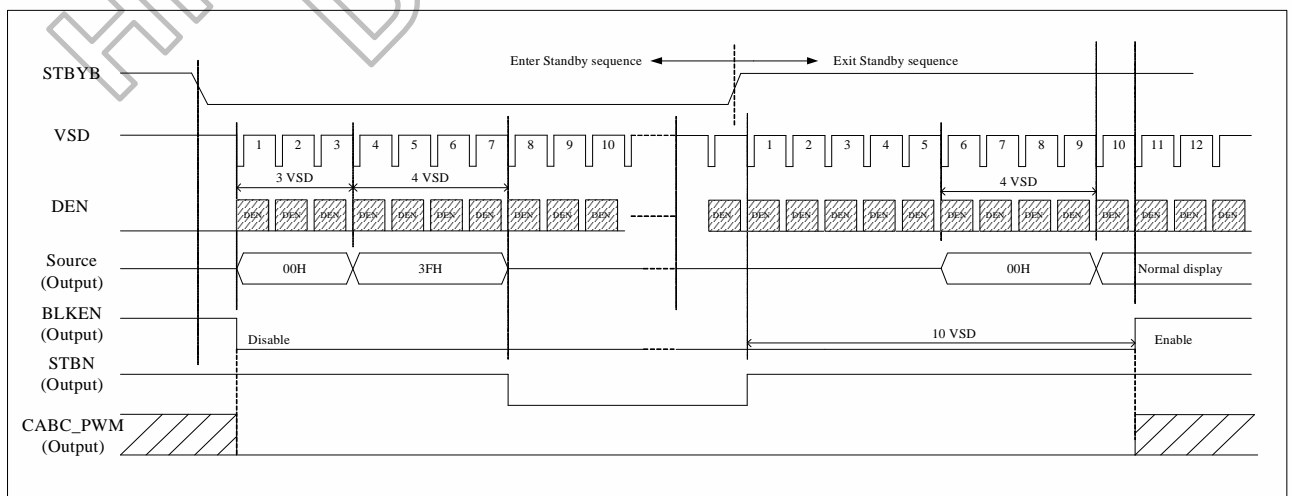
Enter Standby sequence Exit Standby sequence

STBYB

VSD 1 2 3 4 5 6 7 8 9 10 1 2 3 4 5 6 7 8 9 10 11 12

3 VSD 4 VSD 4 VSD

DEN DEN DEN DEN DEN DEN DEN DEN DEN DEN DEN DEN DEN DEN DEN DEN DEN DEN DEN DEN DEN DEN DEN DEN DEN DEN

Source (Output) 00H 3FH 00H Normal display

BLKEN (Output) Disable 10 VSD Enable

STBN (Output)

CABC_PWM (Output)